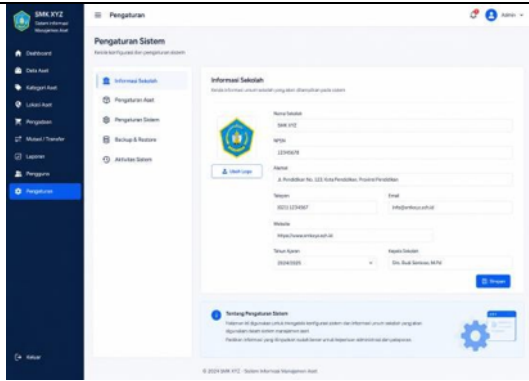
SMK XYZ
Sistem Informasi Manajemen Aset

Pengaturan

Admin

Dashboard
Data Aset
Kategori Aset
Lokasi Aset
Pengadaan
Mutasi / Transfer
Laporan
Pengguna
Pengaturan

Keluar

Pengaturan Sistem
Kelola konfigurasi dan pengaturan sistem

Informasi Sekolah
Pengaturan Aset
Pengaturan Sistem
Backup & Restore
Aktivitas Sistem

Informasi Sekolah
Kelola informasi umum sekolah yang akan ditampilkan pada sistem

Ubah Logo

Nama Sekolah
SMK XYZ

NPSN
12345678

Alamat
Jl. Pendidikan No. 123, Kota Pendidikan, Provinsi Pendidikan

Telepon
(021) 1234567

Email
info@smkxyz.sch.id

Website
https://www.smkxyz.sch.id

Tahun Ajaran
2024/2025

Kepala Sekolah
Drs. Budi Santoso, M.Pd

Simpan

Tentang Pengaturan Sistem
Halaman ini digunakan untuk mengelola konfigurasi sistem dan informasi umum sekolah yang akan digunakan dalam sistem manajemen aset.
Pastikan informasi yang diinputkan sudah benar untuk keperluan administrasi dan pelaporan.

© 2024 SMK XYZ - Sistem Informasi Manajemen Aset